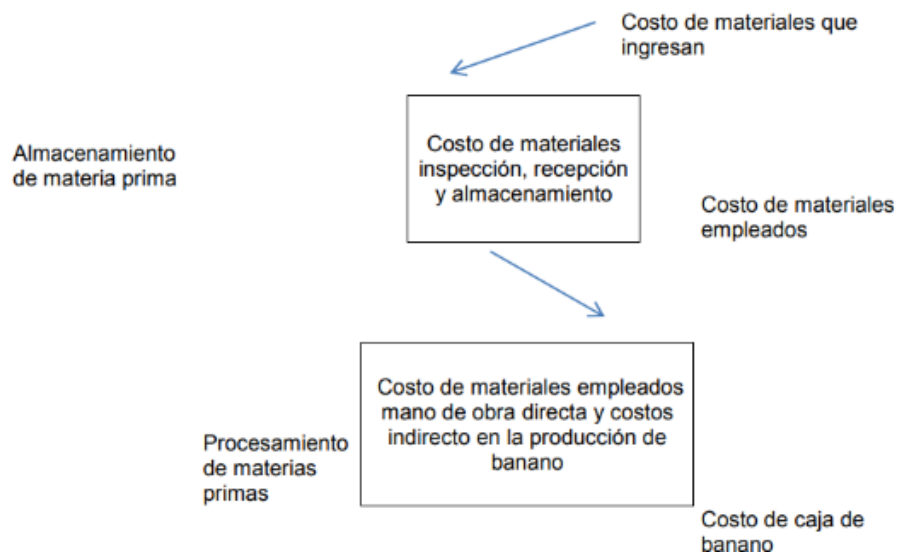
Costo de materiales que ingresan

Almacenamiento de materia prima

Costo de materiales inspección, recepción y almacenamiento

Costo de materiales empleados

Procesamiento de materias primas

Costo de materiales empleados mano de obra directa y costos indirecto en la producción de banano

Costo de caja de banano